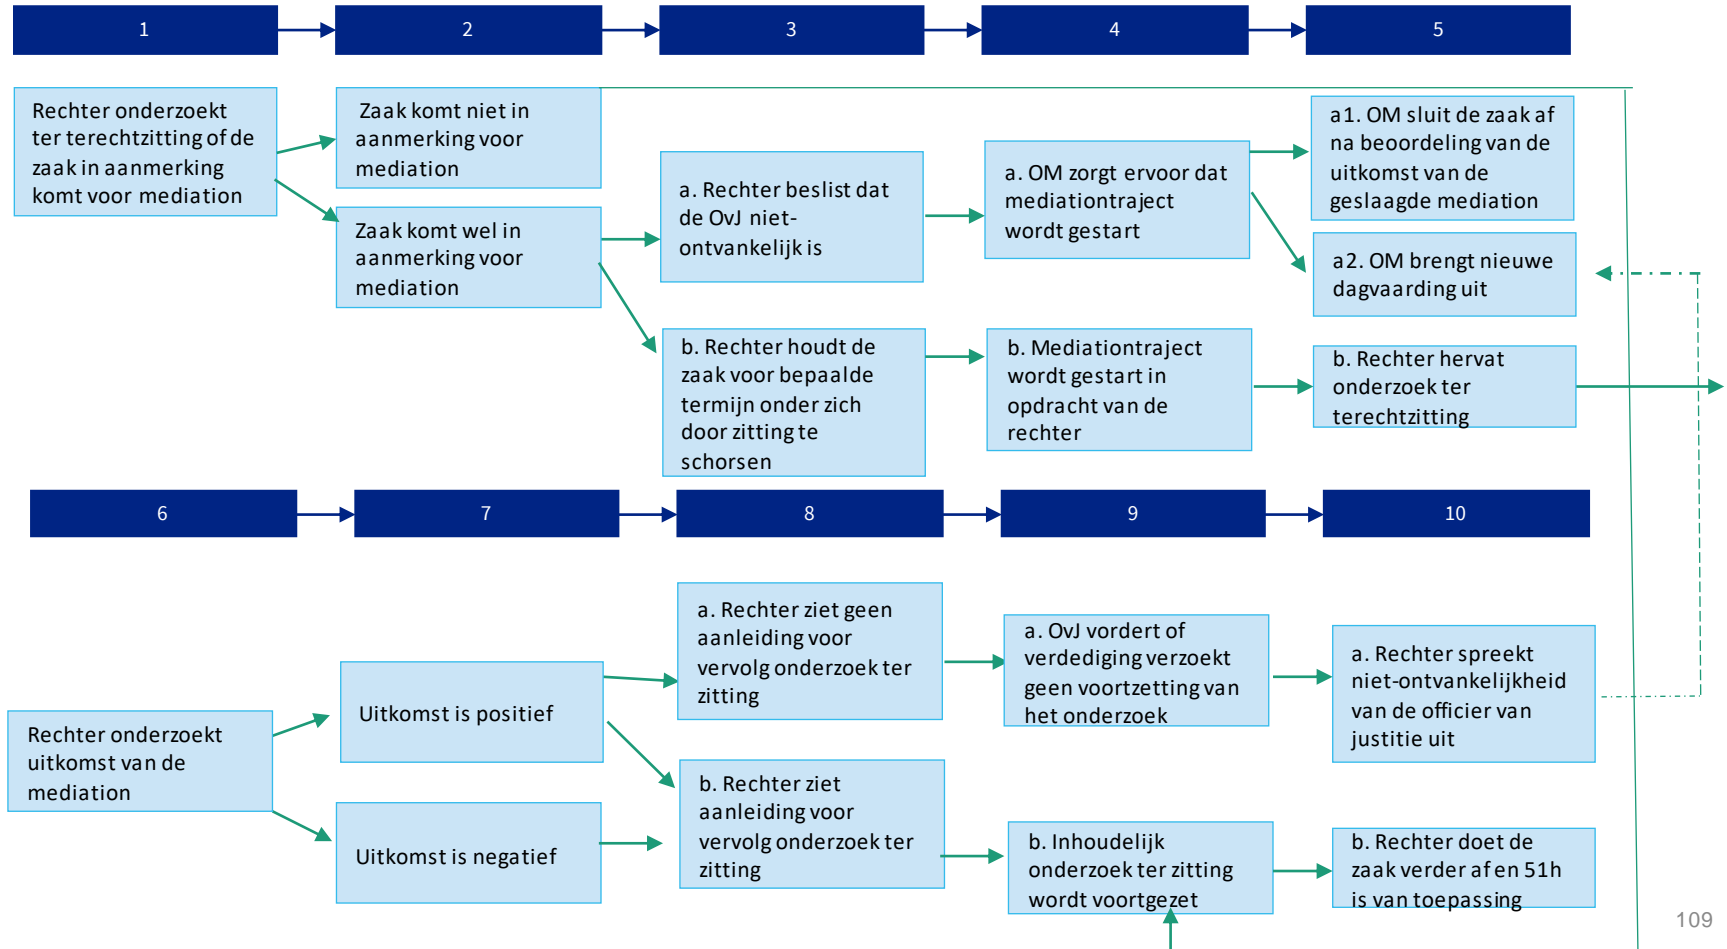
1

2

3

4

5

Rechter onderzoekt ter terechtzitting of de zaak in aanmerking komt voor mediation

Zaak komt niet in aanmerking voor mediation

Zaak komt wel in aanmerking voor mediation

a. Rechter beslist dat de OvJ niet-ontvankelijk is

b. Rechter houdt de zaak voor bepaalde termijn onder zich door zitting te schorsen

a. OM zorgt ervoor dat mediationtraject wordt gestart

b. Mediationtraject wordt gestart in opdracht van de rechter

a1. OM sluit de zaak af na beoordeling van de uitkomst van de geslaagde mediation

a2. OM brengt nieuwe dagvaarding uit

b. Rechter hervat onderzoek ter terechtzitting

6

7

8

9

10

Rechter onderzoekt uitkomst van de mediation

Uitkomst is positief

Uitkomst is negatief

a. Rechter ziet geen aanleiding voor vervolg onderzoek ter zitting

b. Rechter ziet aanleiding voor vervolg onderzoek ter zitting

a. OvJ vordert of verdediging verzoekt geen voortzetting van het onderzoek

b. Inhoudelijk onderzoek ter zitting wordt voortgezet

a. Rechter spreekt niet-ontvankelijkheid van de officier van justitie uit

b. Rechter doet de zaak verder af en 51h is van toepassing

109